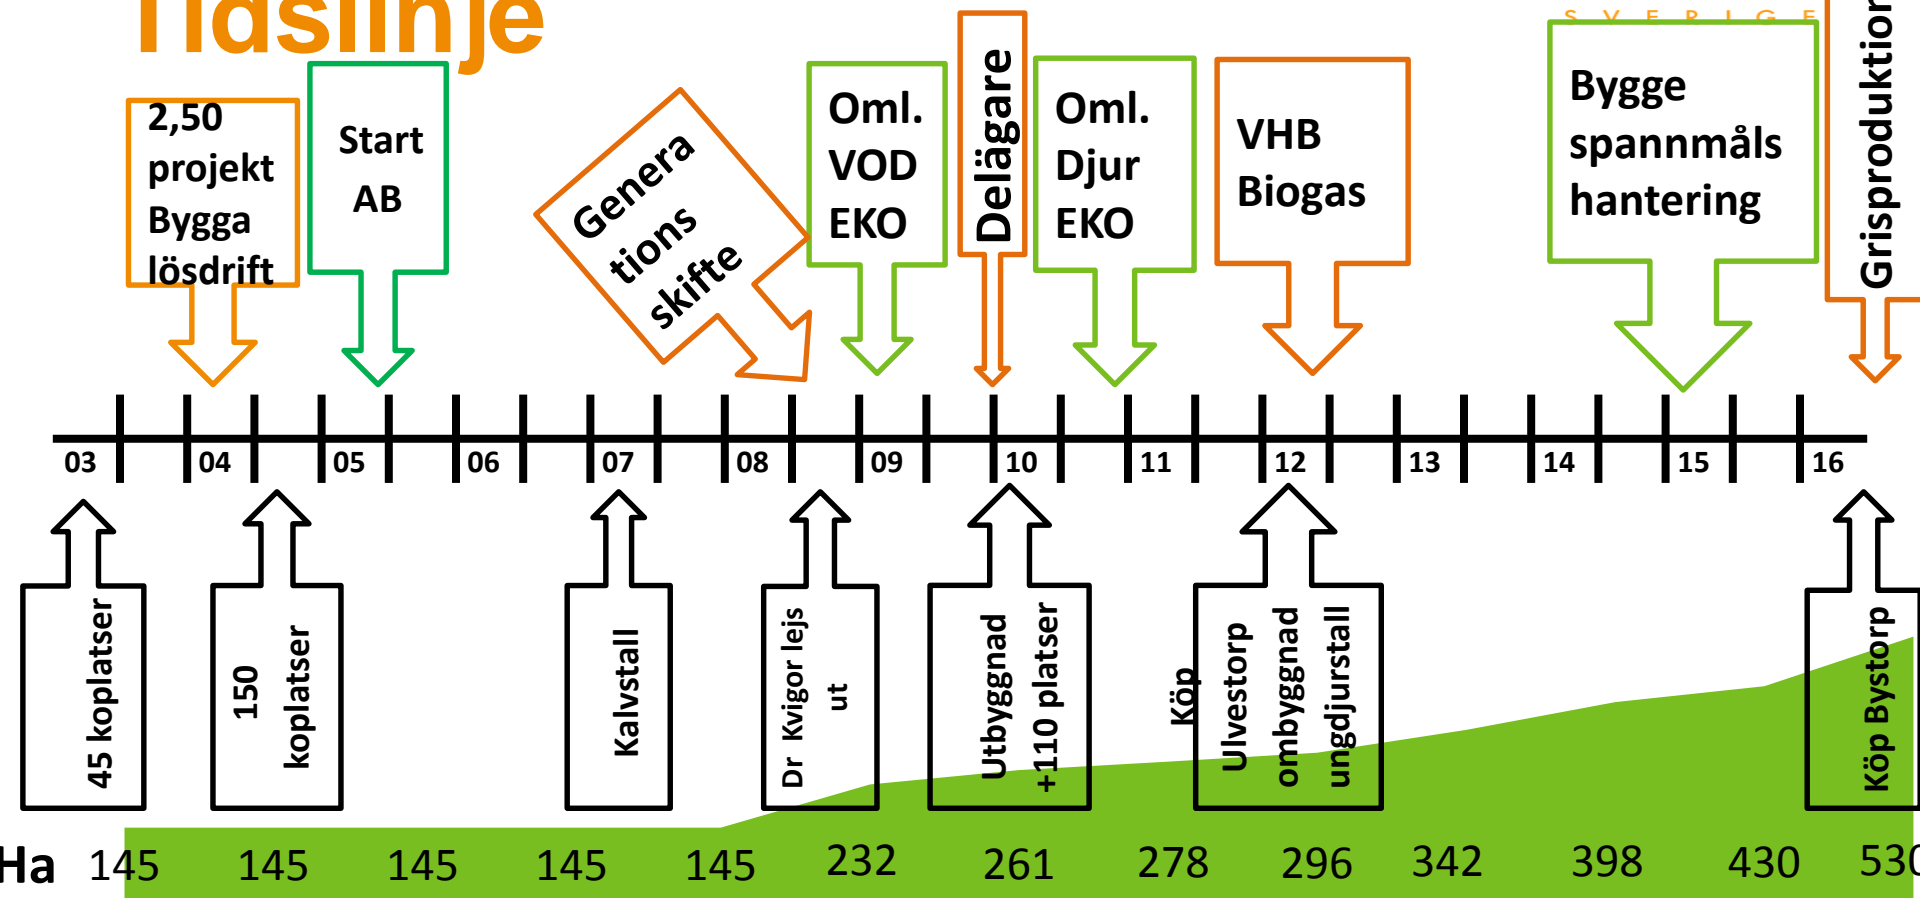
Tidslinje

S V E R I G E

2,50 projekt Bygga lösdrift

Start AB

Genera tions skifte

Oml. VOD EKO

Delägare

Oml. Djur EKO

VHB Biogas

Bygge spannmåls hantering

Grisproduktion

03 04 05 06 07 08 09 10 11 12 13 14 15 16

45 koplatser

150 koplatser

Kalvstall

Dr Kvigor lejs ut

Utbyggnad +110 platser

Köp Ulvestorp ombyggnad ungdjurstall

Köp Bystorp

Ha 145 145 145 145 145 232 261 278 296 342 398 430 530